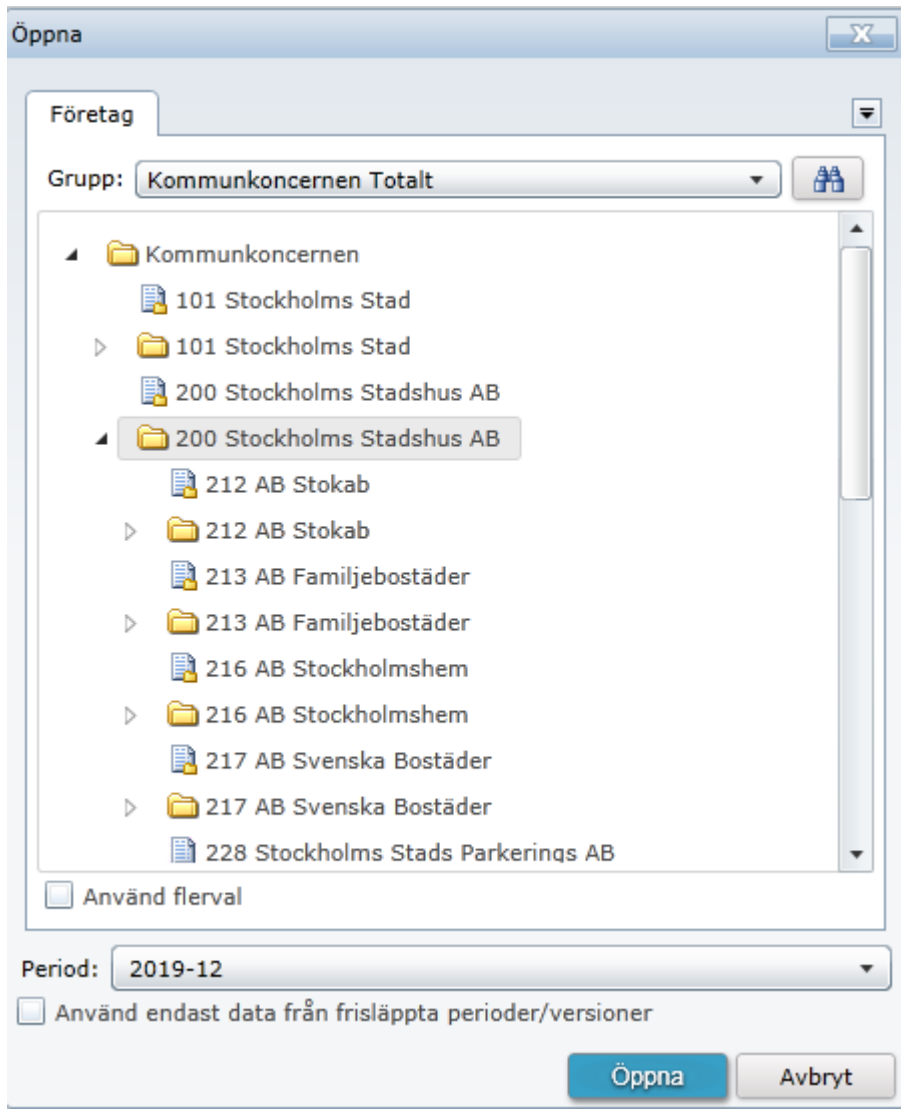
Öppna

Företag

Grupp: Kommunkoncernen Totalt

Kommunkoncernen
101 Stockholms Stad
101 Stockholms Stad
200 Stockholms Stadshus AB
200 Stockholms Stadshus AB
212 AB Stokab
212 AB Stokab
213 AB Familjebostäder
213 AB Familjebostäder
216 AB Stockholmshem
216 AB Stockholmshem
217 AB Svenska Bostäder
217 AB Svenska Bostäder
228 Stockholms Stads Parkerings AB

Använd flerval

Period: 2019-12

Använd endast data från frisläppta perioder/versioner

Öppna
Avbryt